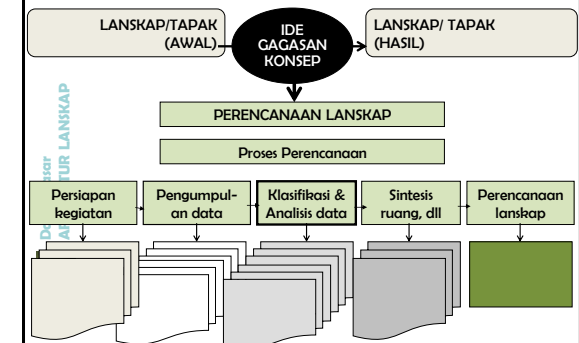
LANSKAP/TAPAK (AWAL)

IDE GAGASAN KONSEP

LANSKAP/ TAPAK (HASIL)

Dasar ARSITEKTUR LANSKAP

PERENCANAAN LANSKAP

Proses Perencanaan

Persiapan kegiatan

Pengumpulan data

Klasifikasi & Analisis data

Sintesis ruang, dll

Perencanaan lanskap